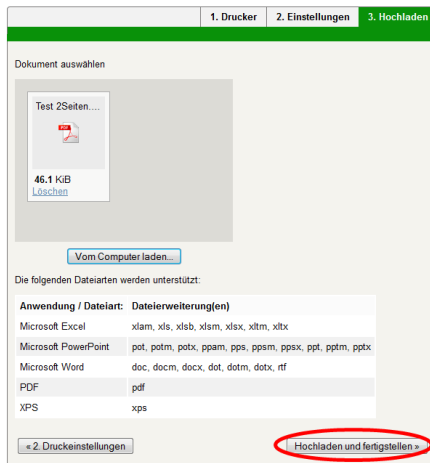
1. Drucker | 2. Einstellungen | 3. Hochladen

Dokument auswählen

Test 2Seiten....

PDF

46.1 KiB
Löschen

Vom Computer laden...

Die folgenden Dateiarten werden unterstützt:

| Anwendung / Dateiart: | Dateierweiterung(en) |
|---|---|
| Microsoft Excel | xlam, xls, xlsb, xlsm, xlsx, xltm, xltx |
| Microsoft PowerPoint | pot, potm, potx, ppam, pps, ppsm, ppsx, ppt, pptm, pptx |
| Microsoft Word | doc, docm, docx, dot, dotm, dotx, rtf |
| PDF | pdf |
| XPS | xps |

« 2. Druckeinstellungen

Hochladen und fertigstellen »